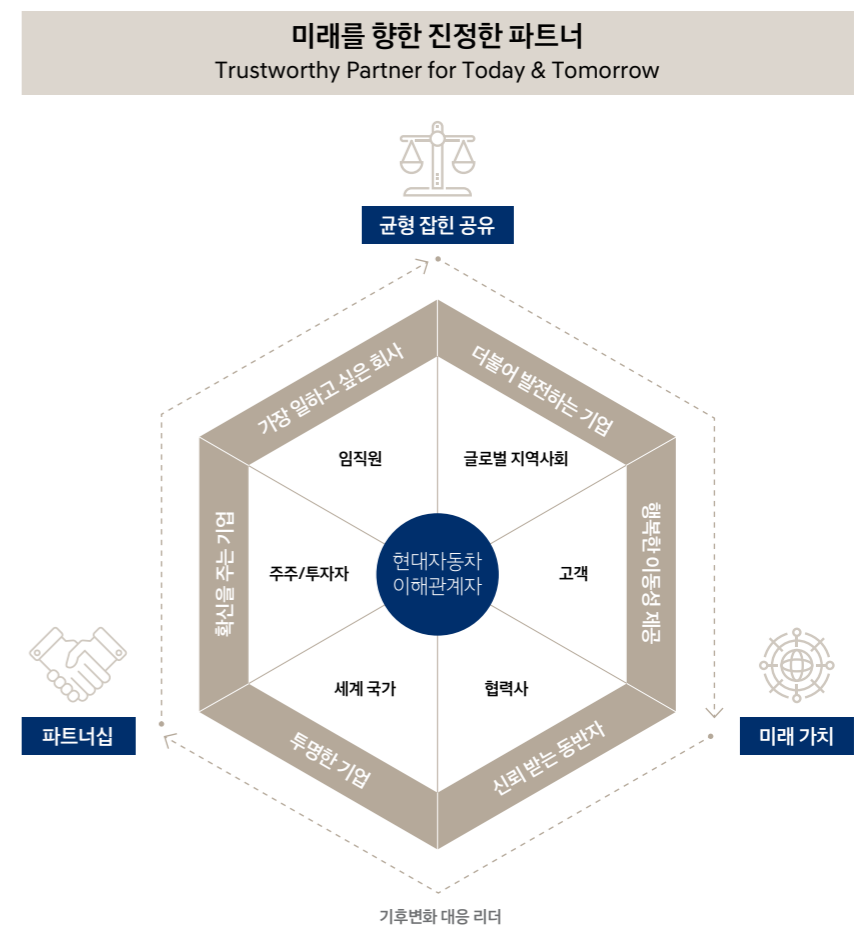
미래를 향한 진정한 파트너
Trustworthy Partner for Today & Tomorrow

균형 잡힌 공유

가장 일하고 싶은 회사

더불어 발전하는 기업

행복한 이동성 제공

신뢰 받는 동반자

투명한 기업

확신을 주는 기업

임직원

글로벌 지역사회

고객

협력사

세계 국가

주주/투자자

현대자동차
이해관계자

파트너십

미래 가치

기후변화 대응 리더